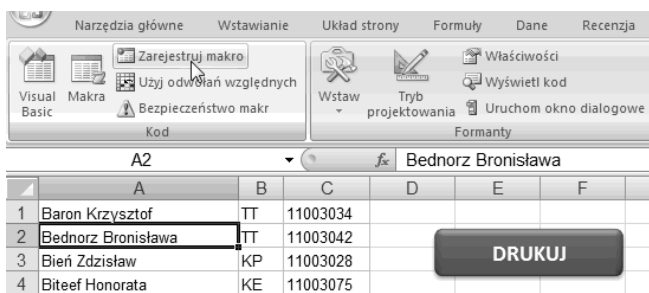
Narzędzia główne Wstawianie Układ strony Formuły Dane Recenzja

Visual Basic Makra Zarejestruj makro Użyj odwołań względnych Bezpieczeństwo makr
Kod

Wstaw Tryb projektowania Właściwości Wyświetl kod Uruchom okno dialogowe
Formanty

A2 $f_x$ Bednorz Bronisława

| | A | B | C | D | E | F |
|---|---|---|---|---|---|---|
| 1 | Baron Krzysztof | TT | 11003034 | | | |
| 2 | Bednorz Bronisława | TT | 11003042 | | | |
| 3 | Bień Zdzisław | KP | 11003028 | | | |
| 4 | Biteef Honorata | KE | 11003075 | | | |

DRUKUJ